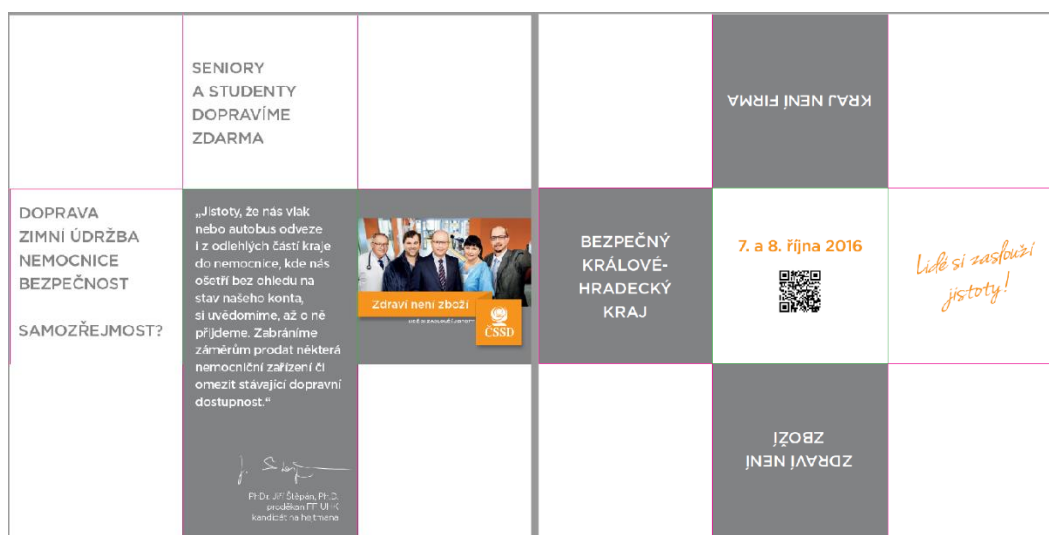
SENIORY A STUDENTY DOPRAVÍME ZDARMA

KRAJ NENÍ FIRMA

DOPRAVA
ZIMNÍ ÚDRŽBA
NEMOCNICE
BEZPEČNOST

SAMOZŘEJMOST?

„Jistoty, že nás vlak nebo autobus odveze i z odlehlých částí kraje do nemocnice, kde nás ošetří bez ohledu na stav našeho konta, si uvědomíme, až o ně přijdeme. Zabráníme záměrům prodat některá nemocniční zařízení či omezit stávající dopravní dostupnost."

PhDr. Jiří Štěpán, Ph.D.
proděkan FF UHK
kandidát na hejtmana

Zdraví není zboží

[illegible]

ČSSD

BEZPEČNÝ KRÁLOVÉHRADECKÝ KRAJ

7. a 8. října 2016

Lidé si zaslouží jistoty!

ZDRAVÍ NENÍ ZBOŽÍ